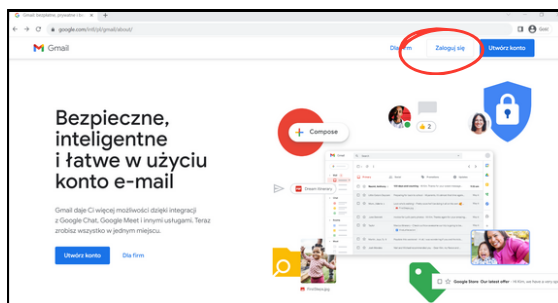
Gmail: Bezpłatne, prywatne i bez

google.com/intl/pl/gmail/about/

Gmail

Dla firm

Zaloguj się

Utwórz konto

Bezpieczne, inteligentne i łatwe w użyciu konto e-mail

Gmail daje Ci więcej możliwości dzięki integracji z Google Chat, Google Meet i innymi usługami. Teraz zrobisz wszystko w jednym miejscu.

Utwórz konto

Dla firm

Compose

2

Google Store: Our latest offer